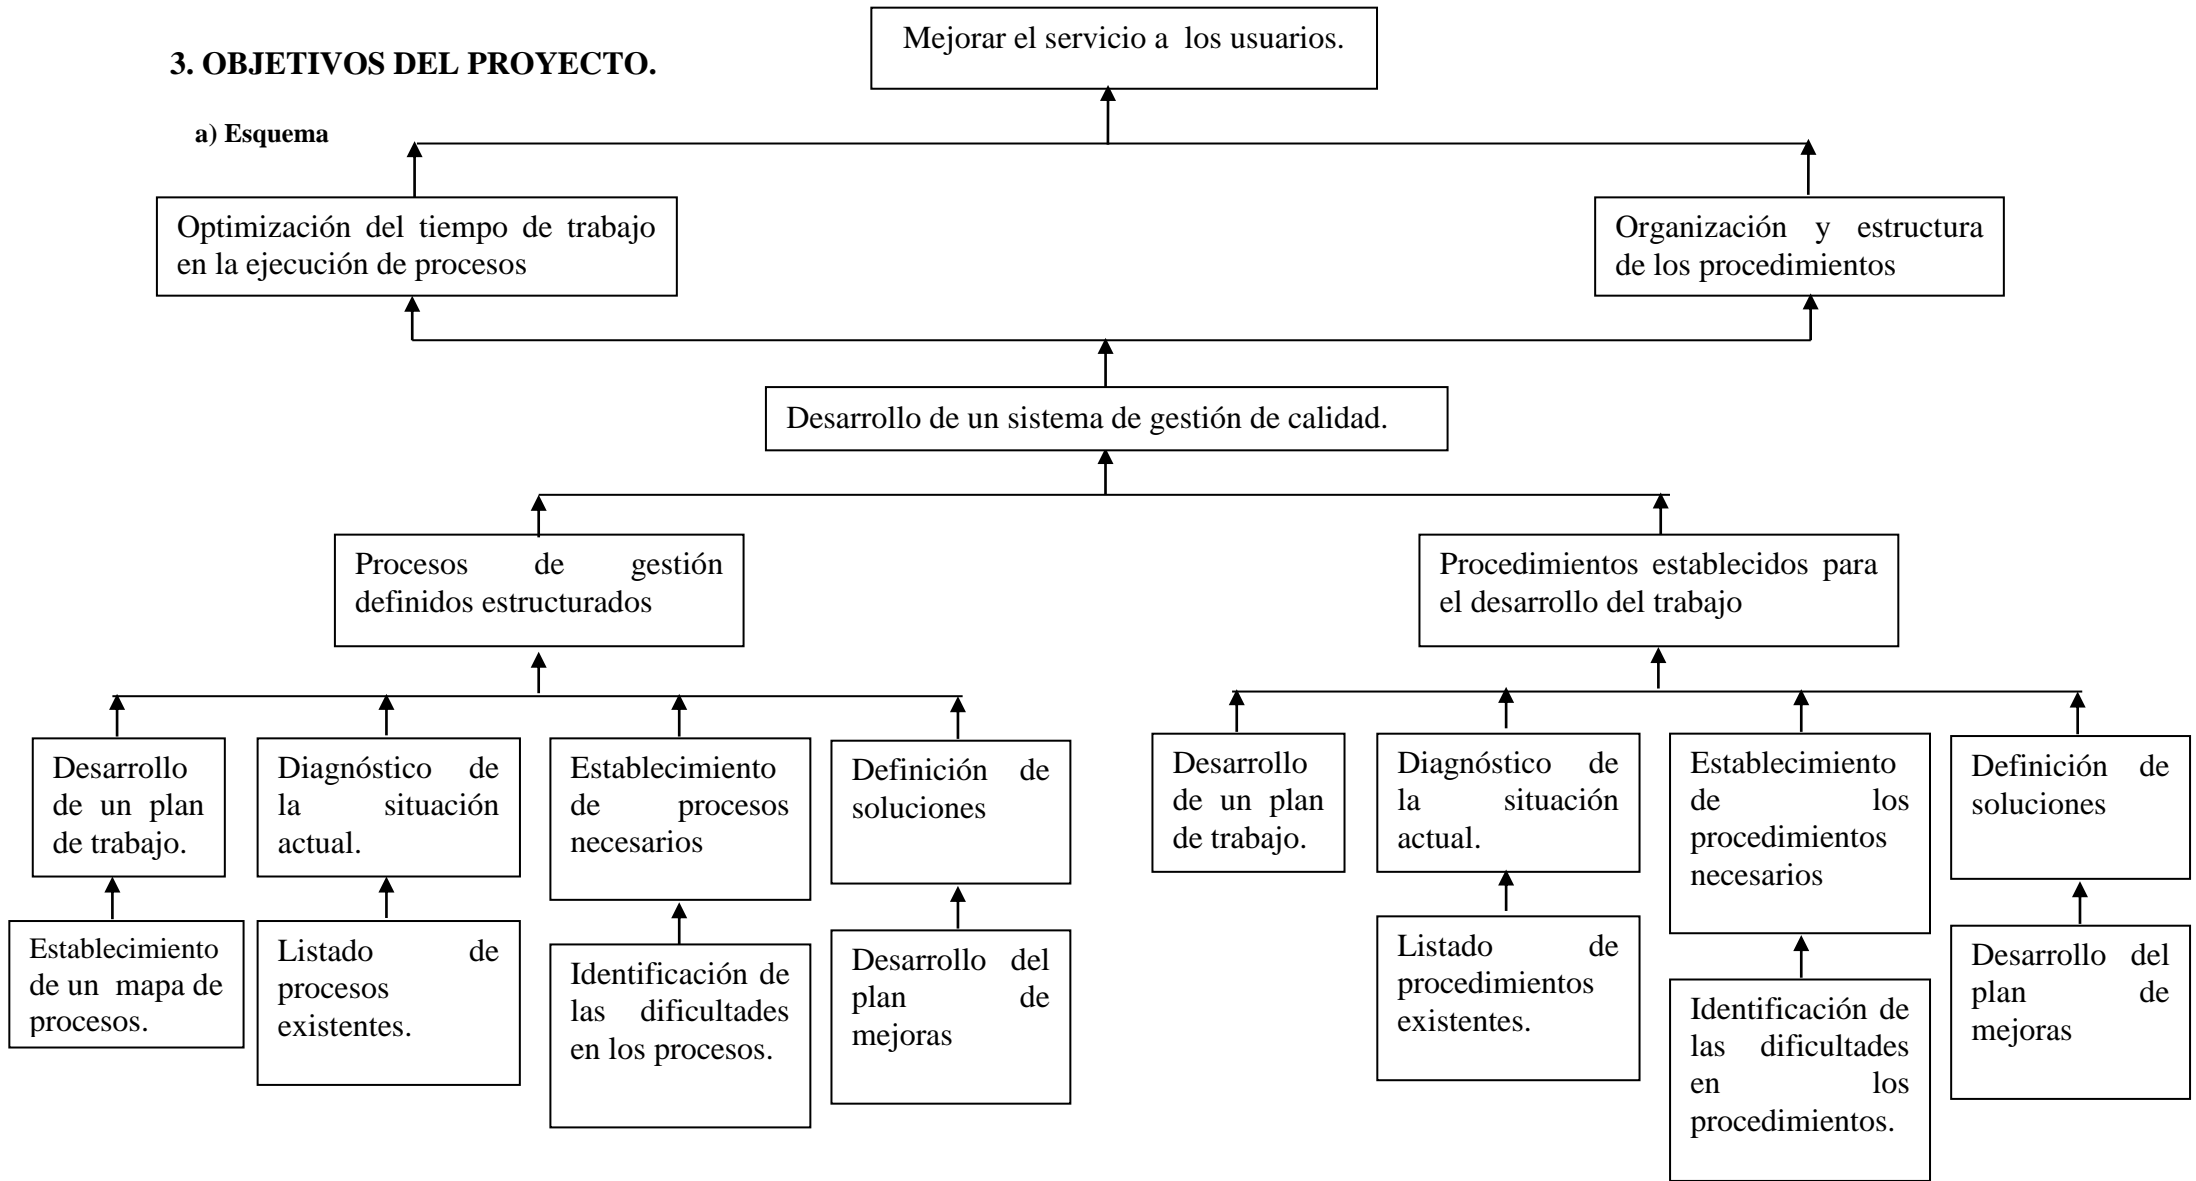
3. OBJETIVOS DEL PROYECTO.

a) Esquema

Mejorar el servicio a los usuarios.

Optimización del tiempo de trabajo en la ejecución de procesos

Organización y estructura de los procedimientos

Desarrollo de un sistema de gestión de calidad.

Procesos de gestión definidos estructurados

Procedimientos establecidos para el desarrollo del trabajo

Desarrollo de un plan de trabajo.

Establecimiento de un mapa de procesos.

Diagnóstico de la situación actual.

Listado de procesos existentes.

Establecimiento de procesos necesarios

Identificación de las dificultades en los procesos.

Definición de soluciones

Desarrollo del plan de mejoras

Desarrollo de un plan de trabajo.

Diagnóstico de la situación actual.

Listado de procedimientos existentes.

Establecimiento de los procedimientos necesarios

Identificación de las dificultades en los procedimientos.

Definición de soluciones

Desarrollo del plan de mejoras